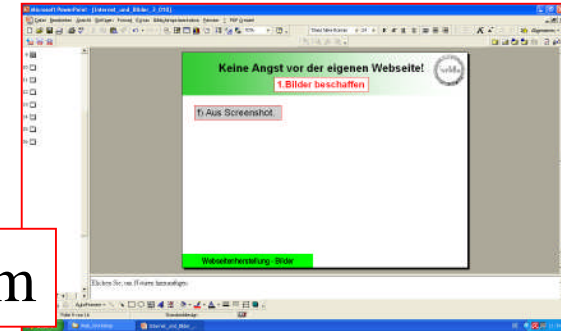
Microsoft PowerPoint - [Internet_und_Bilder_2_016]

Datei Bearbeiten Ansicht Einfügen Format Extras Bildschirmpräsentation Fenster ? PDF erstellen

Keine Angst vor der eigenen Webseite!

1. Bilder beschaffen

f) Aus Screenshot.

Webseitenherstellung - Bilder

m

Klicken Sie, um Notizen hinzuzufügen

AutoFormen

Folie 9 von 16

Standarddesign

Internet_und_Bilder_...